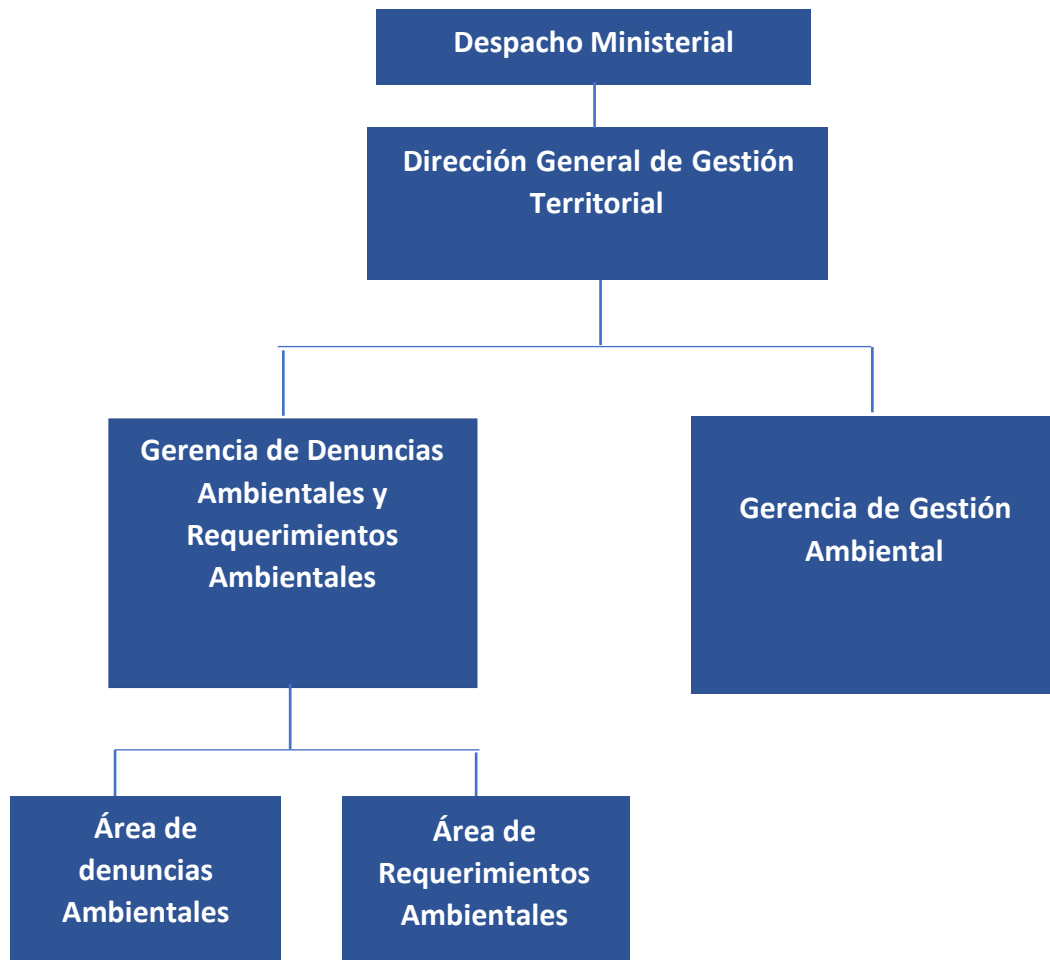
Despacho Ministerial

Dirección General de Gestión Territorial

Gerencia de Denuncias Ambientales y Requerimientos Ambientales

Gerencia de Gestión Ambiental

Área de denuncias Ambientales

Área de Requerimientos Ambientales